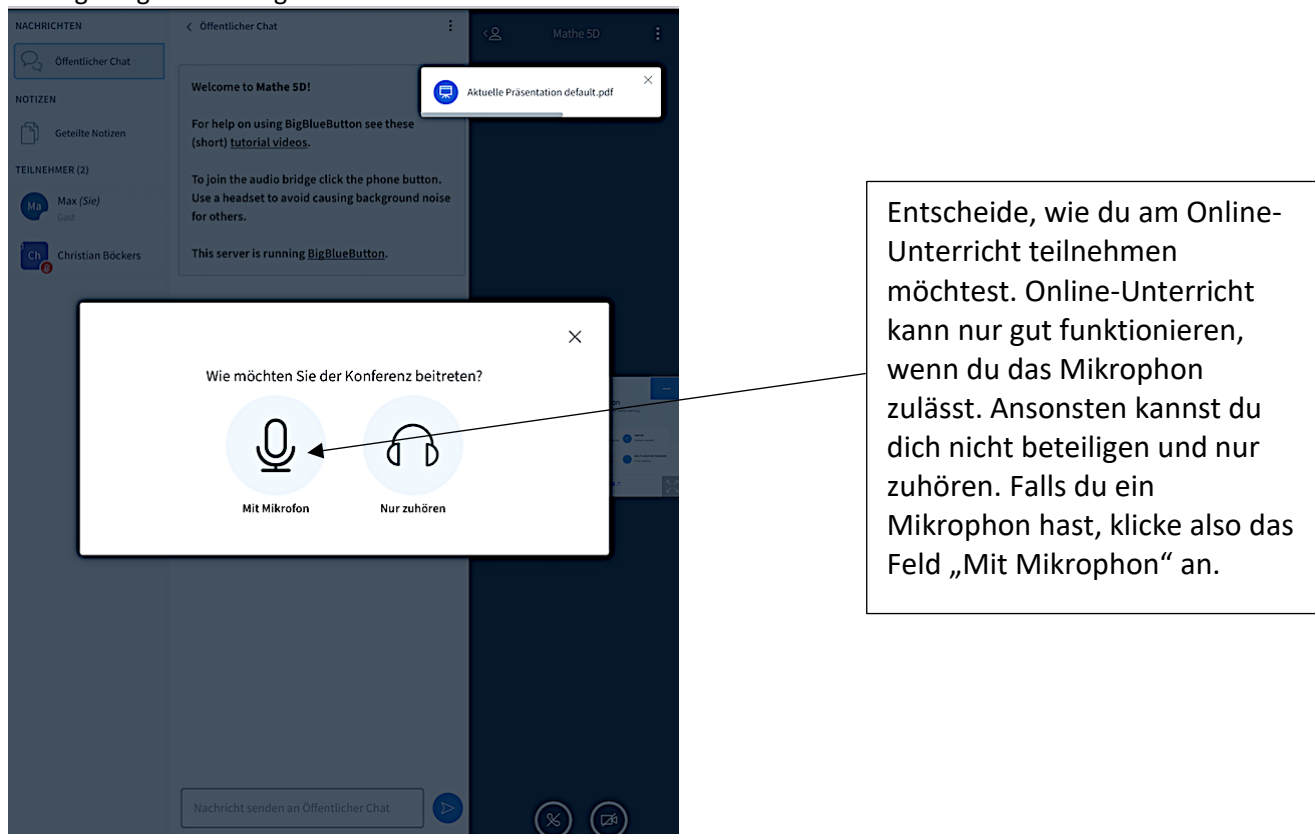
NACHRICHTEN

Öffentlicher Chat

NOTIZEN

Geteilte Notizen

TEILNEHMER (2)

Max (Sie)
Gast

Christian Böckers

Öffentlicher Chat

Welcome to Mathe 5D!

For help on using BigBlueButton see these (short) tutorial videos.

To join the audio bridge click the phone button. Use a headset to avoid causing background noise for others.

This server is running BigBlueButton.

Mathe 5D

Aktuelle Präsentation default.pdf

Wie möchten Sie der Konferenz beitreten?

Mit Mikrofon

Nur zuhören

Nachricht senden an Öffentlicher Chat

Entscheide, wie du am Online-Unterricht teilnehmen möchtest. Online-Unterricht kann nur gut funktionieren, wenn du das Mikrophon zulässt. Ansonsten kannst du dich nicht beteiligen und nur zuhören. Falls du ein Mikrophon hast, klicke also das Feld „Mit Mikrophon“ an.